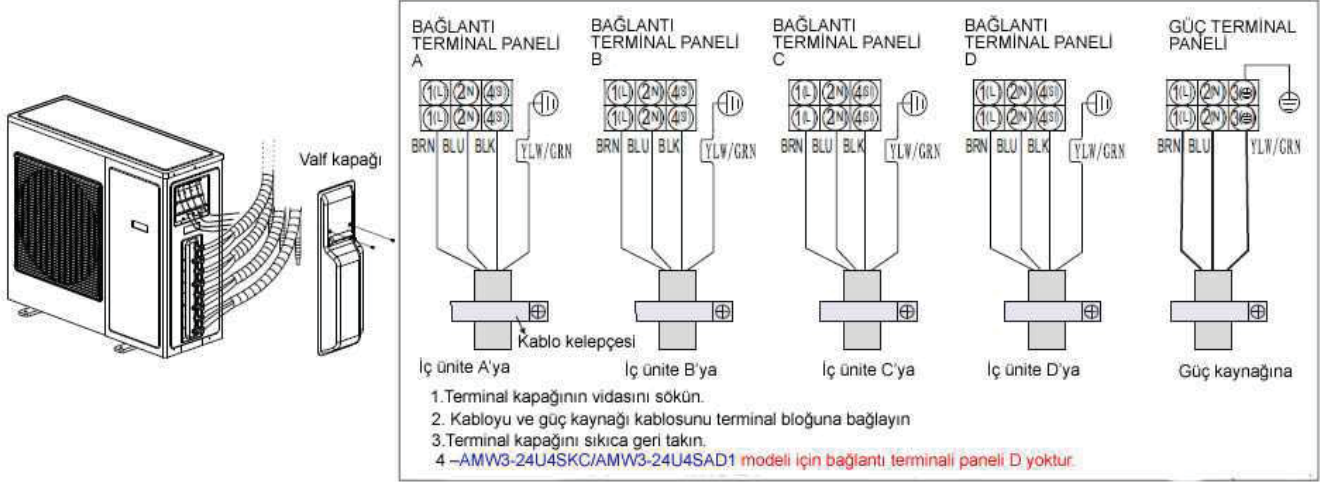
Valf kapağı

BAĞLANTI TERMİNAL PANELİ A

1(L) 2(N) 4(S) 1(L) 2(N) 4(S)

BRN BLU BLK YLW/GRN

BAĞLANTI TERMİNAL PANELİ B

1(L) 2(N) 4(S) 1(L) 2(N) 4(S)

BRN BLU BLK YLW/GRN

BAĞLANTI TERMİNAL PANELİ C

1(L) 2(N) 4(S) 1(L) 2(N) 4(S)

BRN BLU BLK YLW/GRN

BAĞLANTI TERMİNAL PANELİ D

1(L) 2(N) 4(S) 1(L) 2(N) 4(S)

BRN BLU BLK YLW/GRN

GÜÇ TERMİNAL PANELİ

1(L) 2(N) 3 1(L) 2(N) 3

BRN BLU YLW/GRN

Kablo kelepçesi

İç ünite A'ya

İç ünite B'ya

İç ünite C'ya

İç ünite D'ya

Güç kaynağına

1.Terminal kapağının vidasını sökün.

2. Kabloyu ve güç kaynağı kablosunu terminal bloğuna bağlayın

3.Terminal kapağını sıkıca geri takın.

4 –AMW3-24U4SKC/AMW3-24U4SAD1 modeli için bağlantı terminali paneli D yoktur.